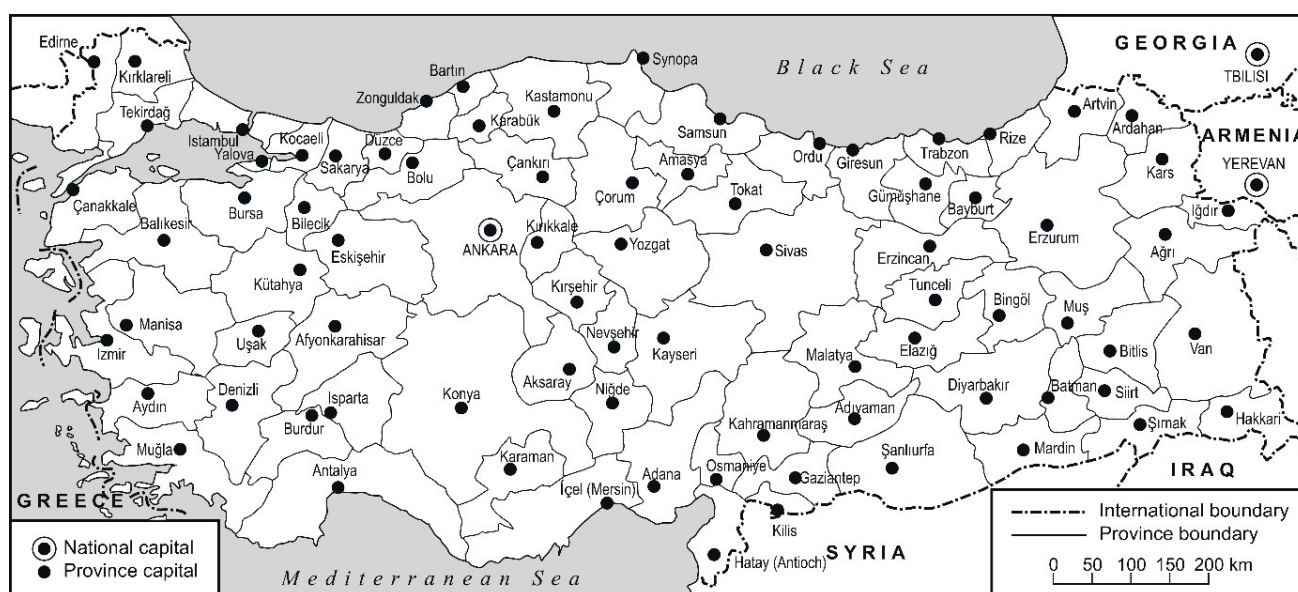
Edirne
Kırklareli
Tekirdağ
Istambul
Yalova
Kocaeli
Sakarya
Düzce
Bolu
Zonguldak
Bartın
Karabük
Kastamonu
Synopa
Black Sea
GEORGIA
TBILISI
ARMENIA
YEREVAN
Artvin
Ardahan
Kars
Iğdır
Rize
Trabzon
Giresun
Ordu
Samsun
Amasya
Çankırı
Çorum
Tokat
Gümüşhane
Bayburt
Erzurum
Ağrı
Çanakkale
Balıkesir
Bursa
Bilecik
Eskişehir
ANKARA
Kırıkkale
Yozgat
Sivas
Erzincan
Kütahya
Kırşehir
Tunceli
Bingöl
Muş
Van
Manisa
Izmir
Uşak
Afyonkarahisar
Nevşehir
Kayseri
Malatya
Elazığ
Bitlis
Aksaray
Aydın
Denizli
Isparta
Burdur
Konya
Niğde
Diyarbakır
Batman
Siirt
Adıyaman
Kahramanmaraş
Şırnak
Hakkari
Muğla
Karaman
Şanlıurfa
Mardin
Antalya
Osmaniye
Gaziantep
Adana
İçel (Mersin)
IRAQ
GREECE
Kilis
International boundary
Province boundary
National capital
Province capital
SYRIA
Hatay (Antioch)
Mediterranean Sea
0 50 100 150 200 km